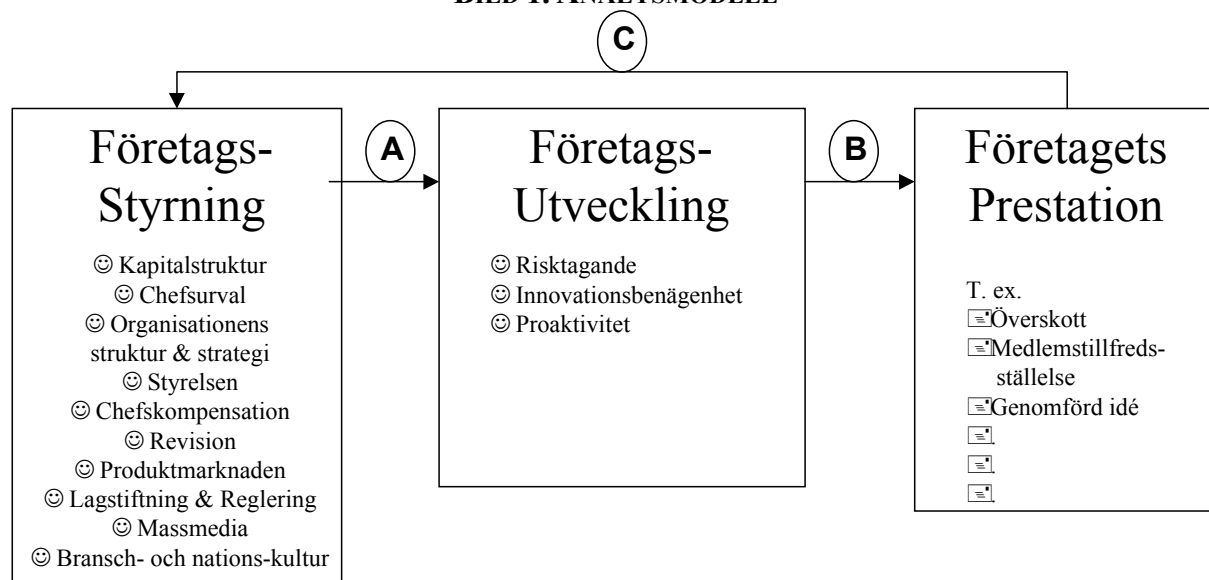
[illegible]

C

Företags-Styrning

☺ Kapitalstruktur
☺ Chefsurval
☺ Organisationens struktur & strategi
☺ Styrelsen
☺ Chefskompensation
☺ Revision
☺ Produktmarknaden
☺ Lagstiftning & Reglering
☺ Massmedia
☺ Bransch- och nations-kultur

A

Företags-Utveckling

☺ Risktagande
☺ Innovationsbenägenhet
☺ Proaktivitet

B

Företagets Prestation

T. ex.
Överskott
Medlemstillfredsställelse
Genomförd idé